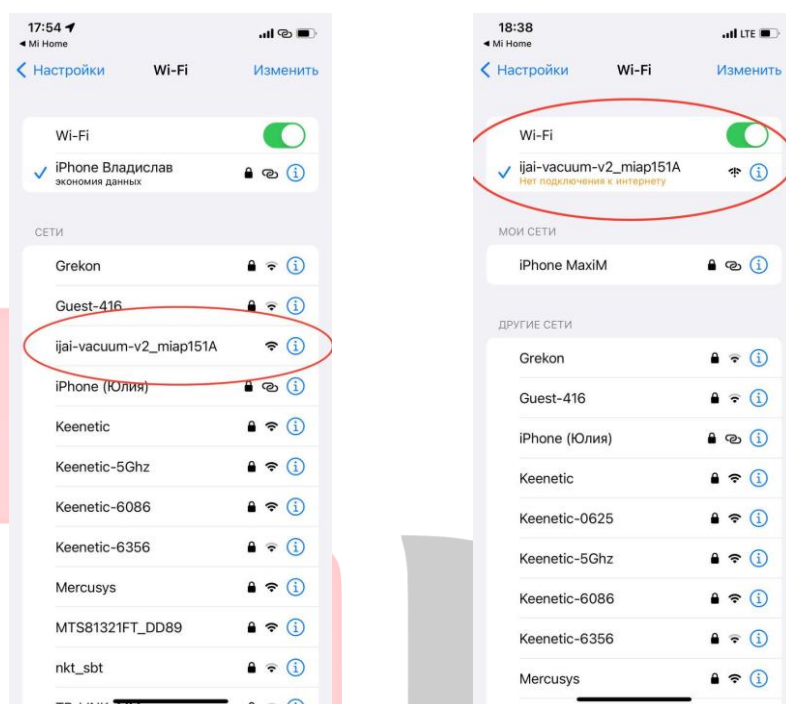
17:54
◂ Mi Home
‹ Настройки Wi-Fi Изменить

Wi-Fi
✓ iPhone Владислав
экономия данных

СЕТИ
Grekon
Guest-416
ijai-vacuum-v2_miap151A
iPhone (Юлия)
Keenetic
Keenetic-5Ghz
Keenetic-6086
Keenetic-6356
Mercusys
MTS81321FT_DD89
nkt_sbt
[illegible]

18:38
◂ Mi Home
LTE
‹ Настройки Wi-Fi Изменить

Wi-Fi
✓ ijai-vacuum-v2_miap151A
Нет подключения к интернету

МОИ СЕТИ
iPhone MaxiM

ДРУГИЕ СЕТИ
Grekon
Guest-416
iPhone (Юлия)
Keenetic
Keenetic-0625
Keenetic-5Ghz
Keenetic-6086
Keenetic-6356
Mercusys